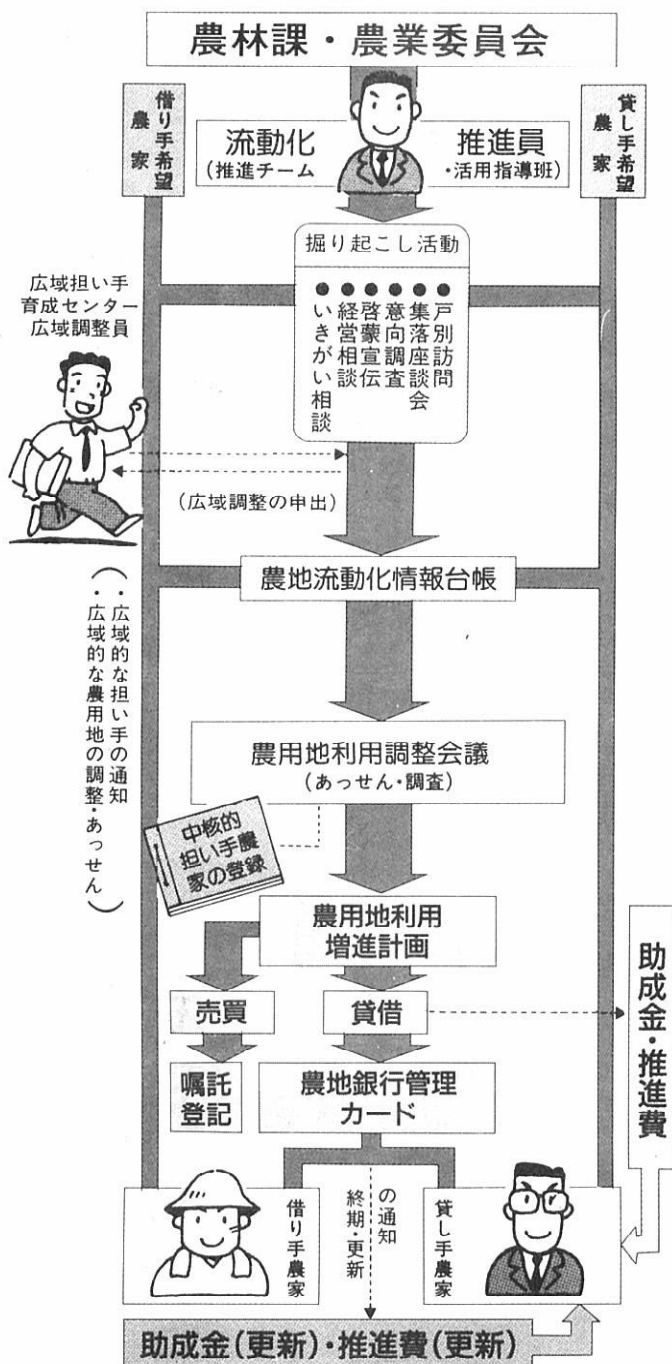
農林課・農業委員会

借り手希望農家

貸し手希望農家

流動化
（推進チーム

推進員
・活用指導班）

掘り起こし活動

●戸別訪問
●集落座談会
●意向調査
●啓蒙宣伝
●経営相談
●いきがい相談

広域担い手育成センター広域調整員

（広域調整の申出）

（・広域的な担い手の通知 ・広域的な農用地の調整・あっせん）

農地流動化情報台帳

農用地利用調整会議
（あっせん・調査）

中核的担い手農家の登録

農用地利用増進計画

売買

貸借

嘱託登記

農地銀行管理カード

助成金・推進費

借り手農家

終期・更新の通知

貸し手農家

助成金（更新）・推進費（更新）